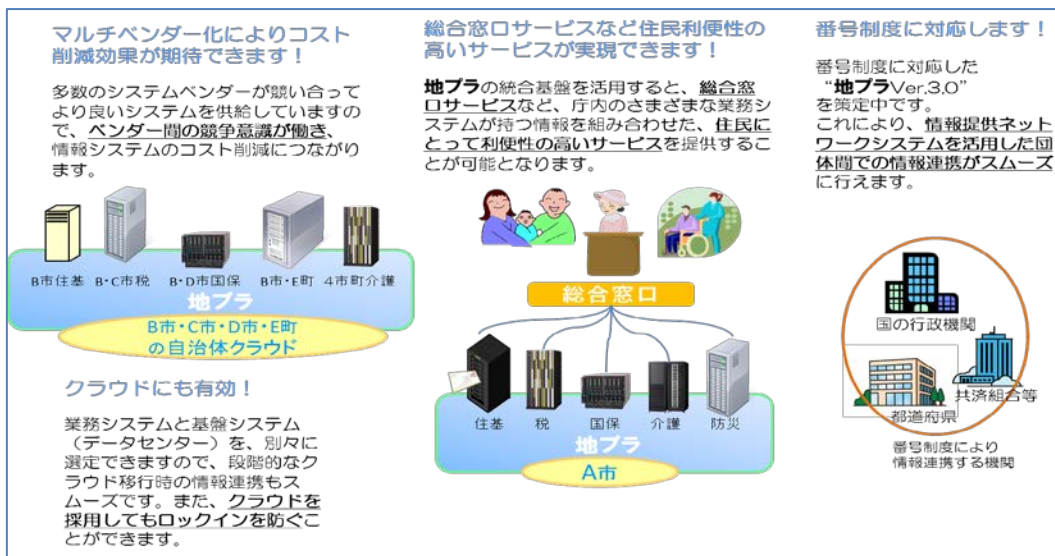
マルチベンダー化によりコスト削減効果が期待できます！

多数のシステムベンダーが競い合ってより良いシステムを供給していますので、ベンダー間の競争意識が働き、情報システムのコスト削減につながります。

B市住基　B・C市税　B・D市国保　B市・E町　4市町介護

地プラ

B市・C市・D市・E町の自治体クラウド

クラウドにも有効！

業務システムと基盤システム（データセンター）を、別々に選定できますので、段階的なクラウド移行時の情報連携もスムーズです。また、クラウドを採用してもロックインを防ぐことができます。

総合窓口サービスなど住民利便性の高いサービスが実現できます！

地プラの統合基盤を活用すると、総合窓口サービスなど、庁内のさまざまな業務システムが持つ情報を組み合わせた、住民にとって利便性の高いサービスを提供することが可能となります。

総合窓口

住基　税　国保　介護　防災

地プラ

A市

番号制度に対応します！

番号制度に対応した"地プラVer.3.0"を策定中です。
これにより、情報提供ネットワークシステムを活用した団体間での情報連携がスムーズに行えます。

国の行政機関

都道府県

共済組合等

番号制度により情報連携する機関